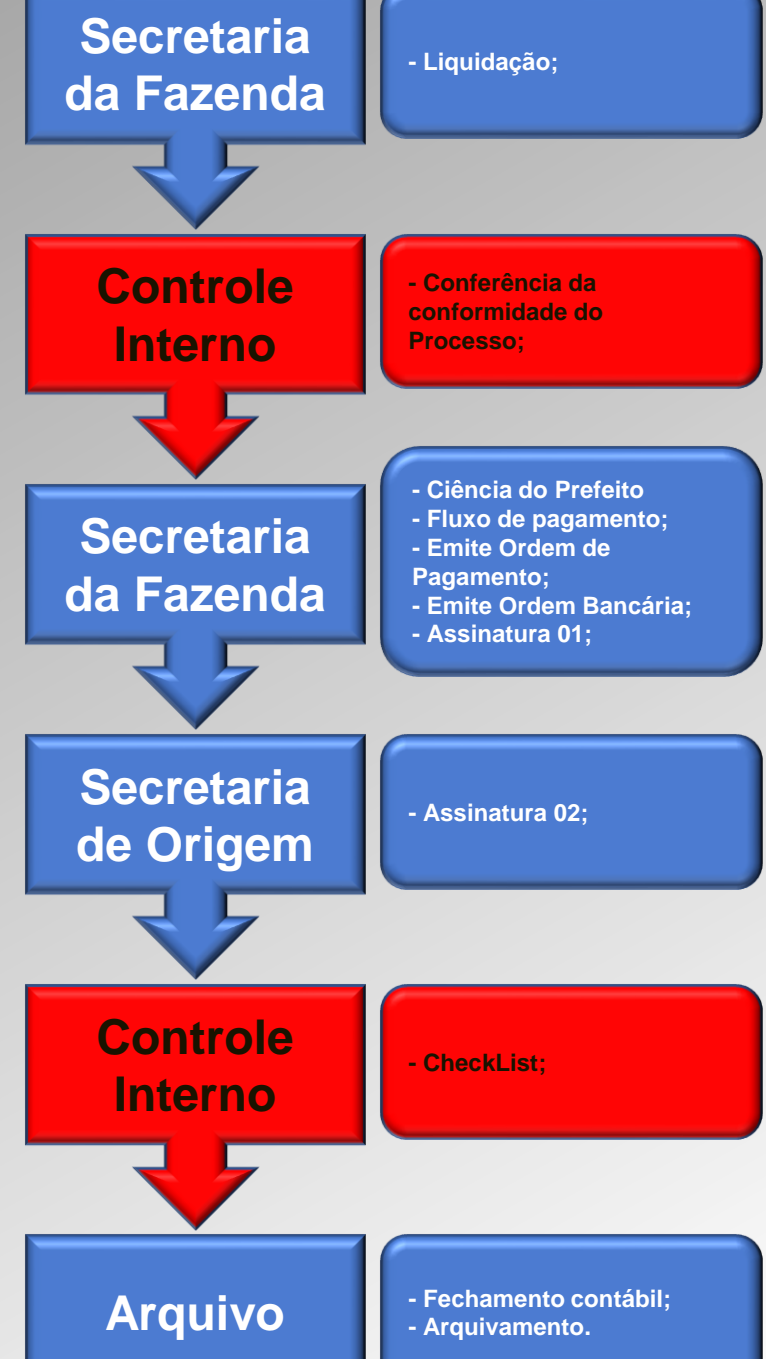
Secretaria da Fazenda

- Liquidação;

Controle Interno

- Conferência da conformidade do Processo;

Secretaria da Fazenda

- Ciência do Prefeito
- Fluxo de pagamento;
- Emite Ordem de Pagamento;
- Emite Ordem Bancária;
- Assinatura 01;

Secretaria de Origem

- Assinatura 02;

Controle Interno

- CheckList;

Arquivo

- Fechamento contábil;
- Arquivamento.